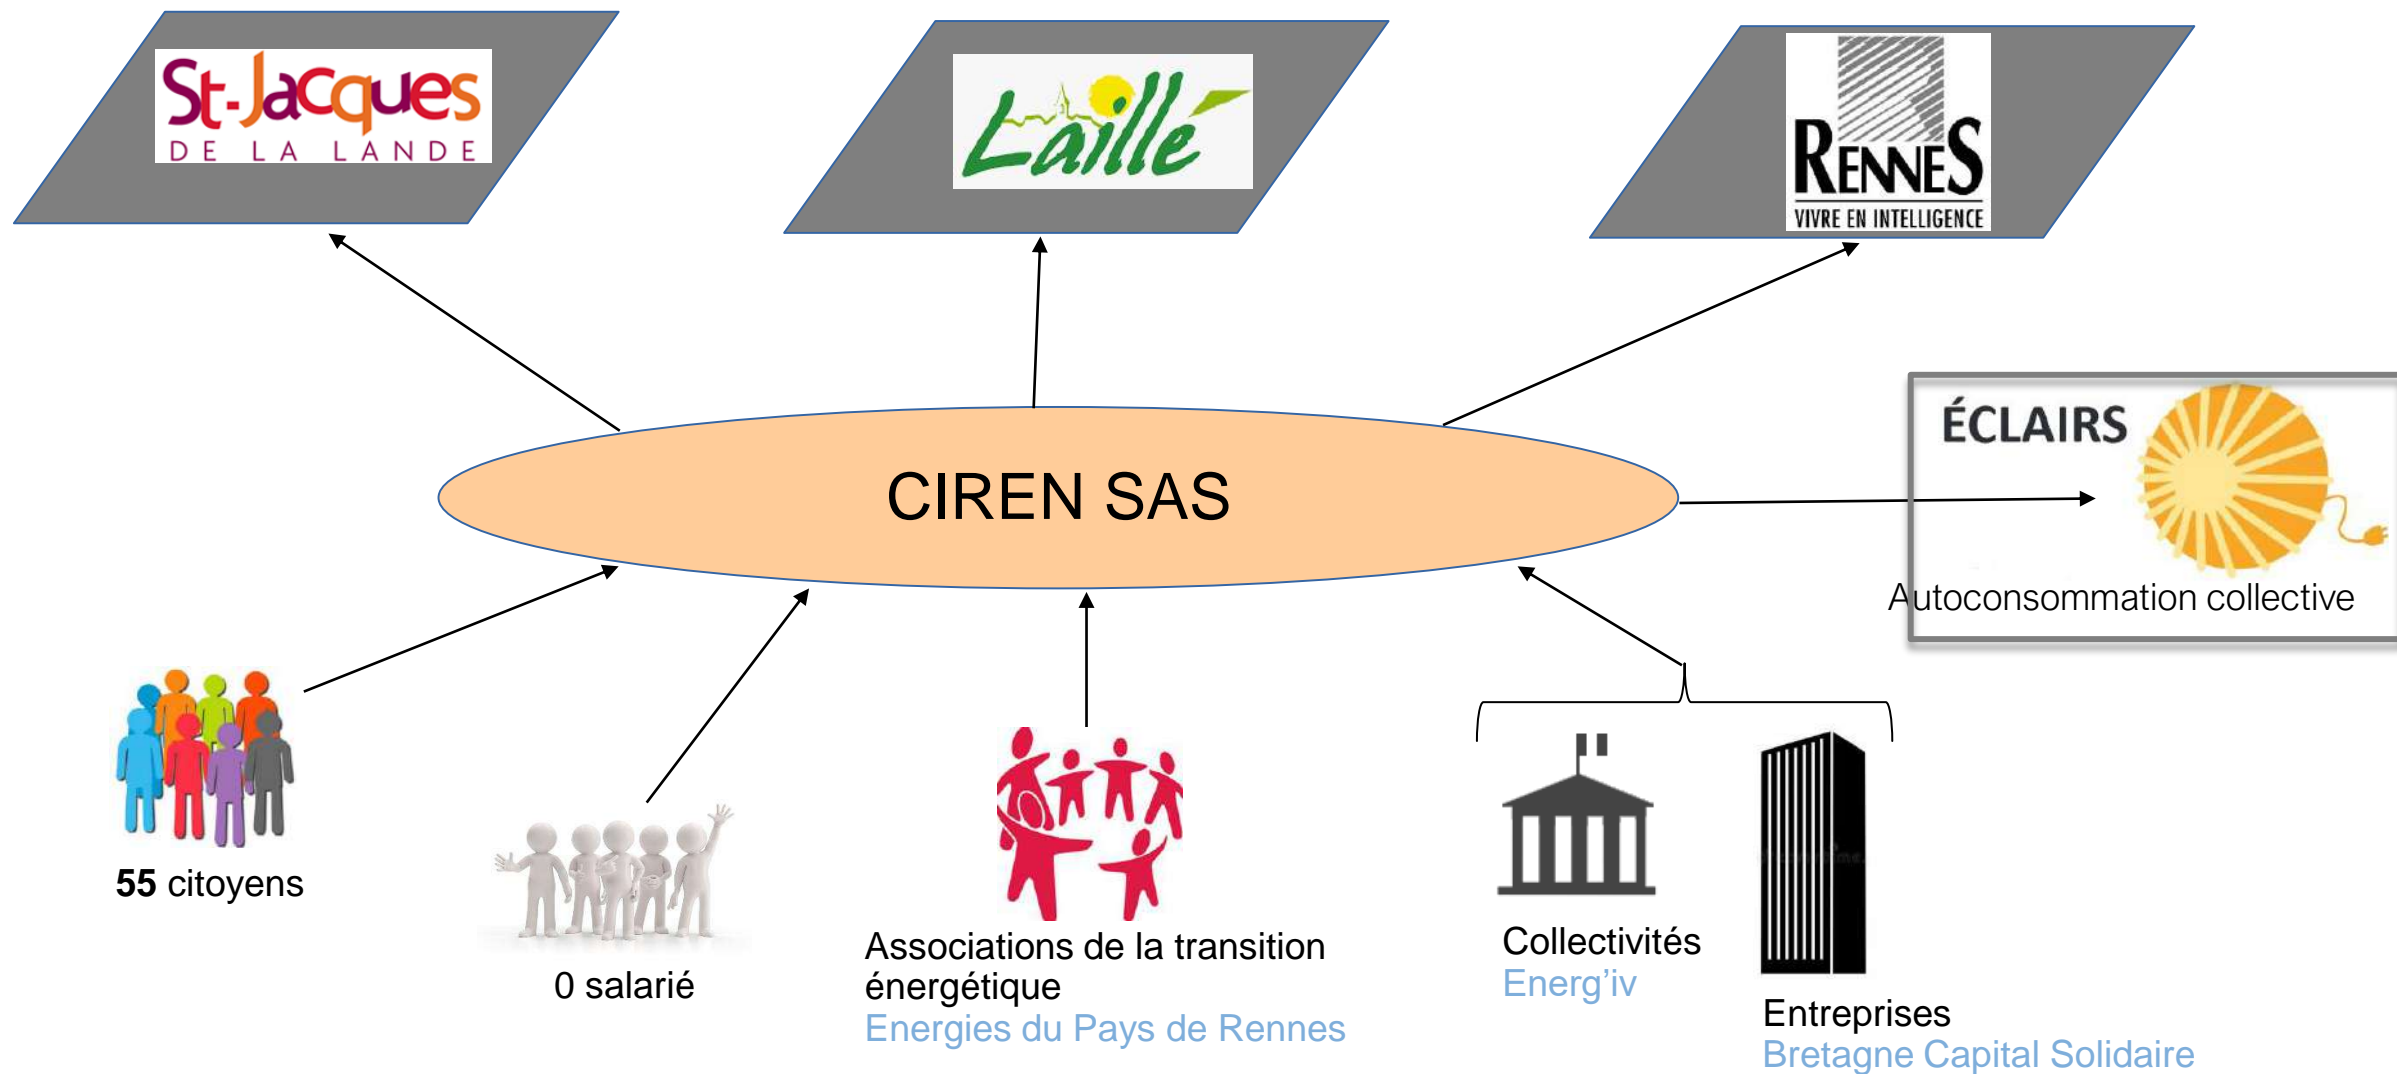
St-Jacques DE LA LANDE

Laillé

RENNES VIVRE EN INTELLIGENCE

CIREN SAS

ÉCLAIRS

Autoconsommation collective

55 citoyens

0 salarié

Associations de la transition énergétique
Energies du Pays de Rennes

Collectivités
Energ'iv

Entreprises
Bretagne Capital Solidaire